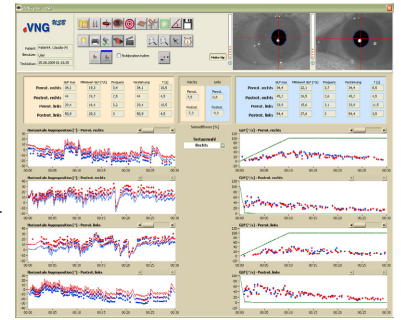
VNG

Patient: Untersuch, Claudia (F)
Benutzer: User
Testdatum: 01.09.2009 01:16:59

Perrot. rechts
Perrot. links
Perrot. rechts
Perrot. links

Rechts
Links

Horizontale Augenposition [°] - Perrot. rechts
Horizontale Augenposition [°] - Perrot. links
Vertikale Augenposition [°] - Perrot. rechts
Vertikale Augenposition [°] - Perrot. links

Perrot. rechts
Perrot. links
Perrot. rechts
Perrot. links

Verlaufsmodell
Rechts

SPV [°/s] - Perrot. rechts
SPV [°/s] - Perrot. links
SPV [°/s] - Perrot. rechts
SPV [°/s] - Perrot. links